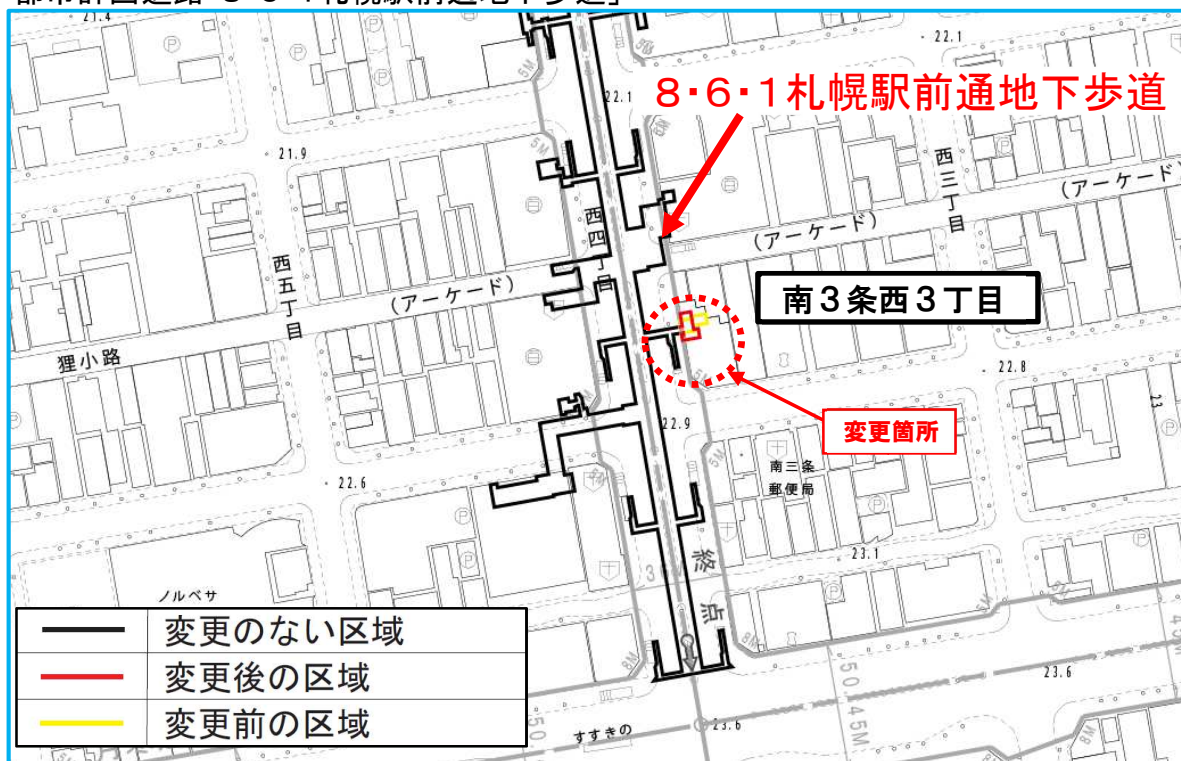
都市計画道路 8・6・1札幌駅前通地下歩道

8・6・1札幌駅前通地下歩道

21.4
22.1
22.1
21.9
5M
西四丁目
西三丁目
(アーケード)
(アーケード)
(アーケード)
西五丁目
南3条西3丁目
狸小路
22.8
変更箇所
22.9
南三条郵便局
22.6
23.1
ノルベサ
23.6
すすきの
23.6
50.45M

| | |
|---|---|
| | 変更のない区域 |
| | 変更後の区域 |
| | 変更前の区域 |